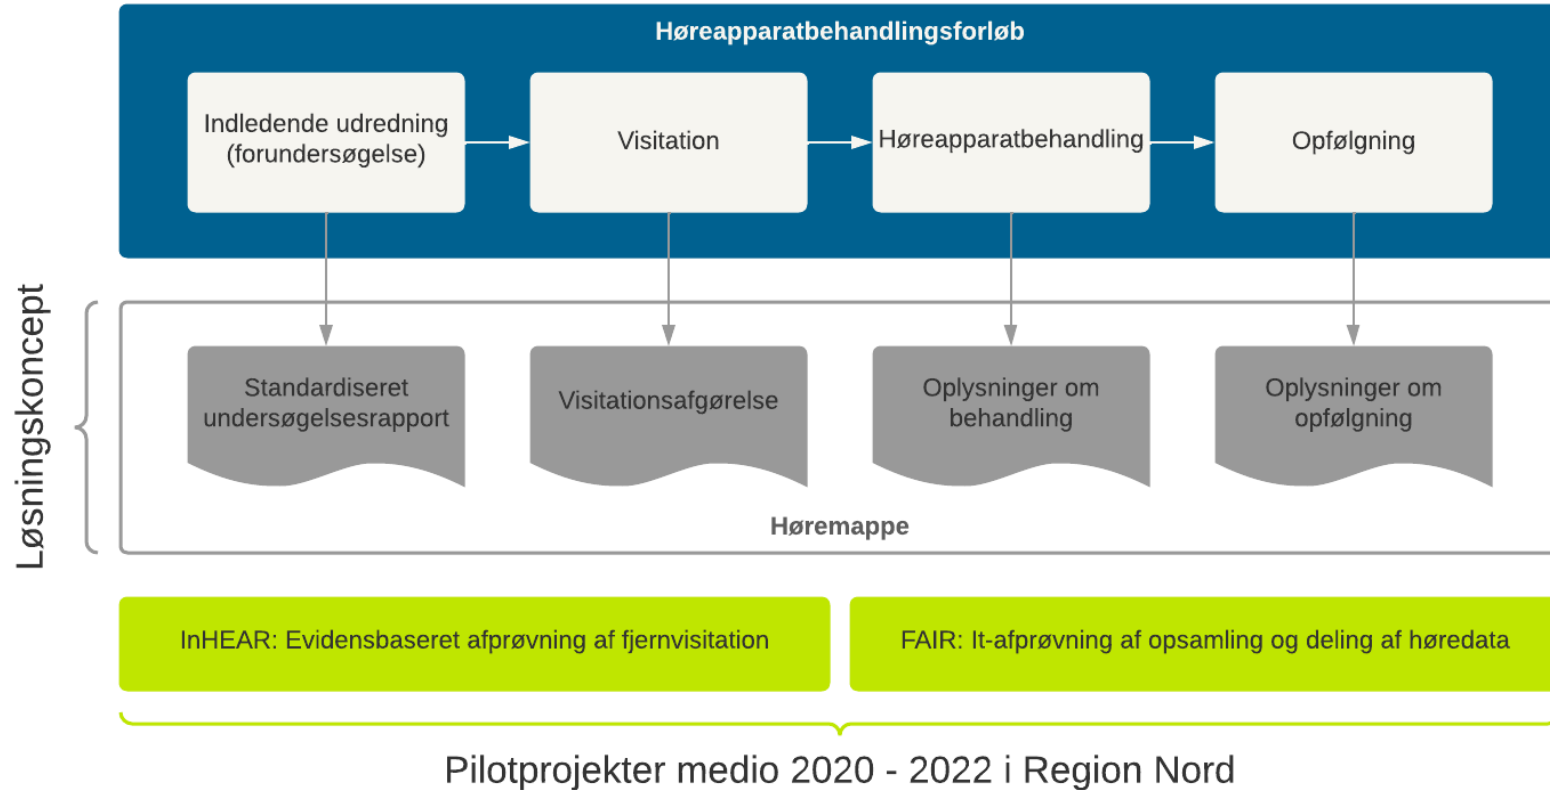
Løsningskoncept

Høreapparatbehandlingsforløb

Indledende udredning (forundersøgelse)

Visitation

Høreapparatbehandling

Opfølgning

Standardiseret undersøgelsesrapport

Visitationsafgørelse

Oplysninger om behandling

Oplysninger om opfølgning

Høremappe

InHEAR: Evidensbaseret afprøvning af fjernvisitation

FAIR: It-afprøvning af opsamling og deling af høredata

Pilotprojekter medio 2020 - 2022 i Region Nord